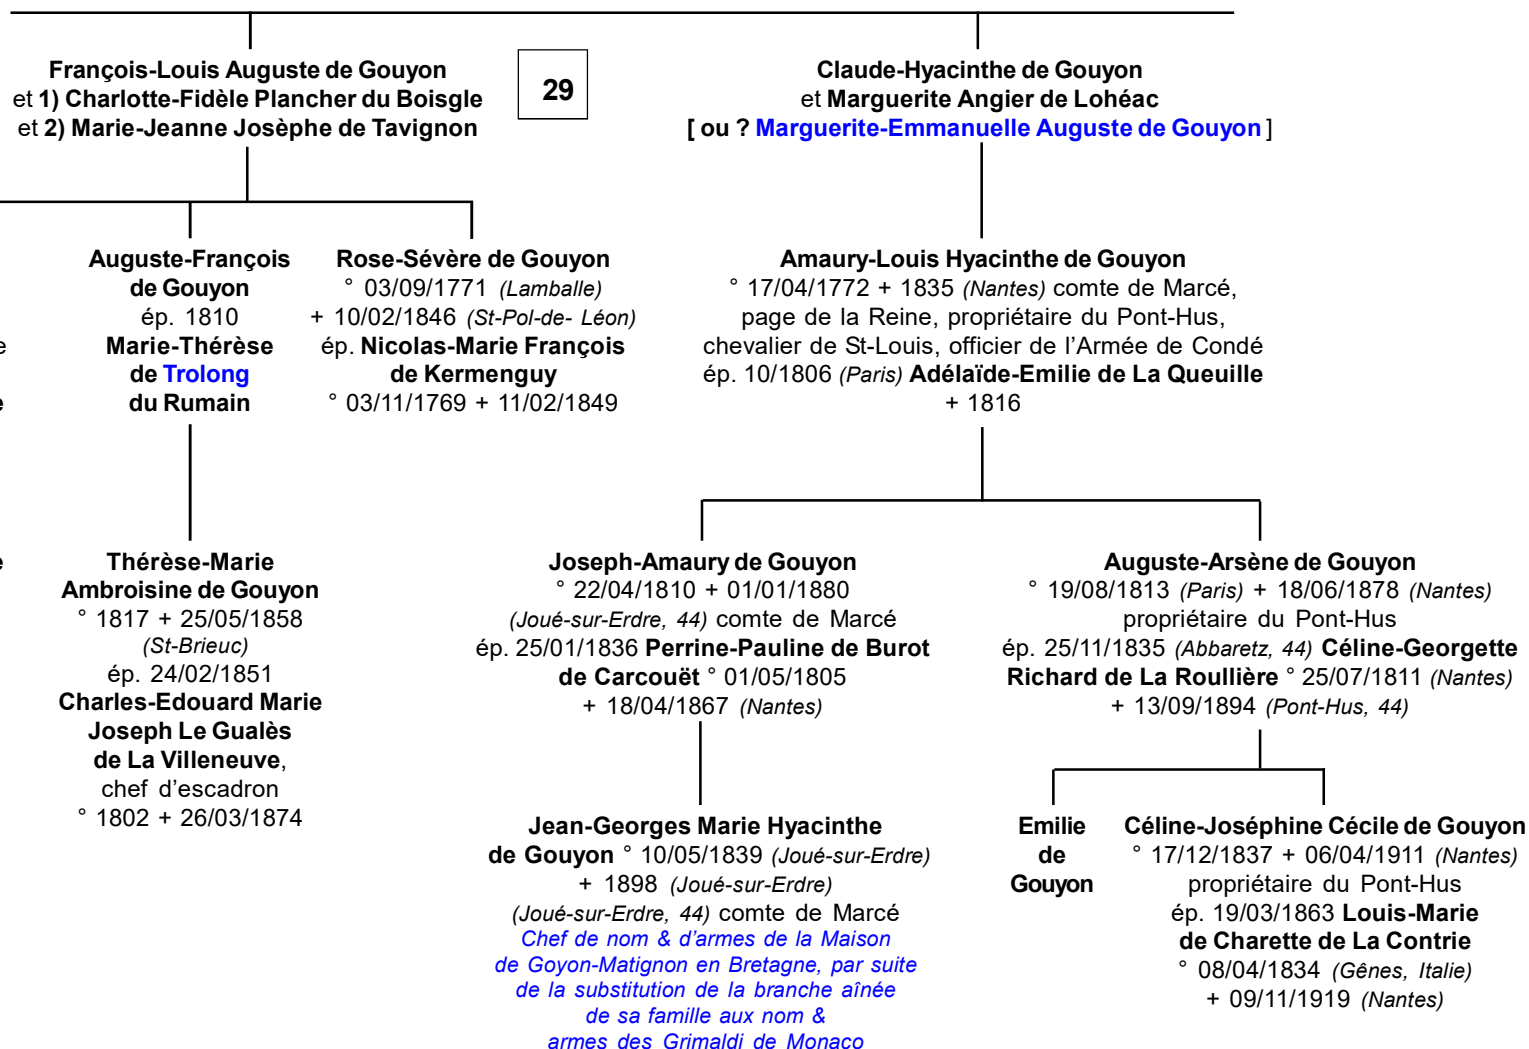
François-Louis Auguste de Gouyon
et 1) Charlotte-Fidèle Plancher du Boisgle
et 2) Marie-Jeanne Josèphe de Tavignon

29

Claude-Hyacinthe de Gouyon
et Marguerite Angier de Lohéac
[ ou ? Marguerite-Emmanuelle Auguste de Gouyon ]

Auguste-François de Gouyon
ép. 1810
Marie-Thérèse de Trolong du Rumain

Rose-Sévère de Gouyon
° 03/09/1771 (Lamballe)
+ 10/02/1846 (St-Pol-de- Léon)
ép. Nicolas-Marie François de Kermenguy
° 03/11/1769 + 11/02/1849

Amaury-Louis Hyacinthe de Gouyon
° 17/04/1772 + 1835 (Nantes) comte de Marcé, page de la Reine, propriétaire du Pont-Hus, chevalier de St-Louis, officier de l'Armée de Condé
ép. 10/1806 (Paris) Adélaïde-Emilie de La Queuille
+ 1816

Thérèse-Marie Ambroisine de Gouyon
° 1817 + 25/05/1858
(St-Brieuc)
ép. 24/02/1851
Charles-Edouard Marie Joseph Le Gualès de La Villeneuve, chef d'escadron
° 1802 + 26/03/1874

Joseph-Amaury de Gouyon
° 22/04/1810 + 01/01/1880
(Joué-sur-Erdre, 44) comte de Marcé
ép. 25/01/1836 Perrine-Pauline de Burot de Carcouët ° 01/05/1805
+ 18/04/1867 (Nantes)

Auguste-Arsène de Gouyon
° 19/08/1813 (Paris) + 18/06/1878 (Nantes)
propriétaire du Pont-Hus
ép. 25/11/1835 (Abbaretz, 44) Céline-Georgette Richard de La Roullière ° 25/07/1811 (Nantes)
+ 13/09/1894 (Pont-Hus, 44)

Jean-Georges Marie Hyacinthe de Gouyon ° 10/05/1839 (Joué-sur-Erdre)
+ 1898 (Joué-sur-Erdre)
(Joué-sur-Erdre, 44) comte de Marcé
Chef de nom & d'armes de la Maison de Goyon-Matignon en Bretagne, par suite de la substitution de la branche aînée de sa famille aux nom & armes des Grimaldi de Monaco

Emilie de Gouyon

Céline-Joséphine Cécile de Gouyon
° 17/12/1837 + 06/04/1911 (Nantes)
propriétaire du Pont-Hus
ép. 19/03/1863 Louis-Marie de Charette de La Contrie
° 08/04/1834 (Gênes, Italie)
+ 09/11/1919 (Nantes)